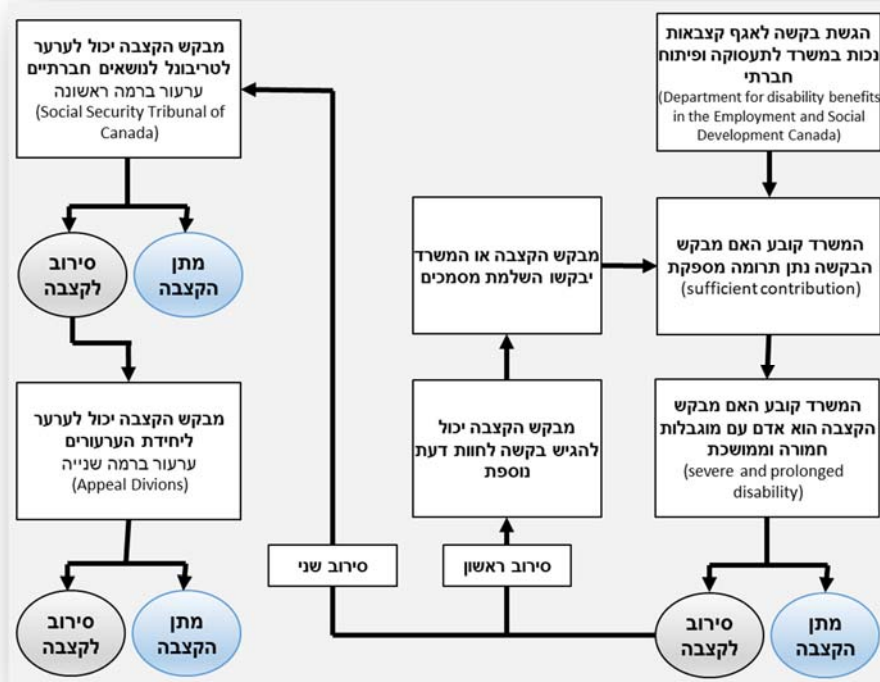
הגשת בקשה לאגף קצבאות נכות במשרד לתעסוקה ופיתוח חברתי
(Department for disability benefits in the Employment and Social Development Canada)

המשרד קובע האם מבקש הבקשה נתן תרומה מספקת
(sufficient contribution)

המשרד קובע האם מבקש הקצבה הוא אדם עם מוגבלות חמורה וממושכת
(severe and prolonged disability)

מתן הקצבה

סירוב לקצבה

סירוב ראשון

מבקש הקצבה יכול להגיש בקשה לחוות דעת נוספת

מבקש הקצבה או המשרד יבקשו השלמת מסמכים

סירוב שני

מבקש הקצבה יכול לערער לטריבונל לנושאים חברתיים
ערעור ברמה ראשונה
(Social Security Tribunal of Canada)

מתן הקצבה

סירוב לקצבה

מבקש הקצבה יכול לערער ליחידת הערעורים
ערעור ברמה שנייה
(Appeal Divions)

מתן הקצבה

סירוב לקצבה